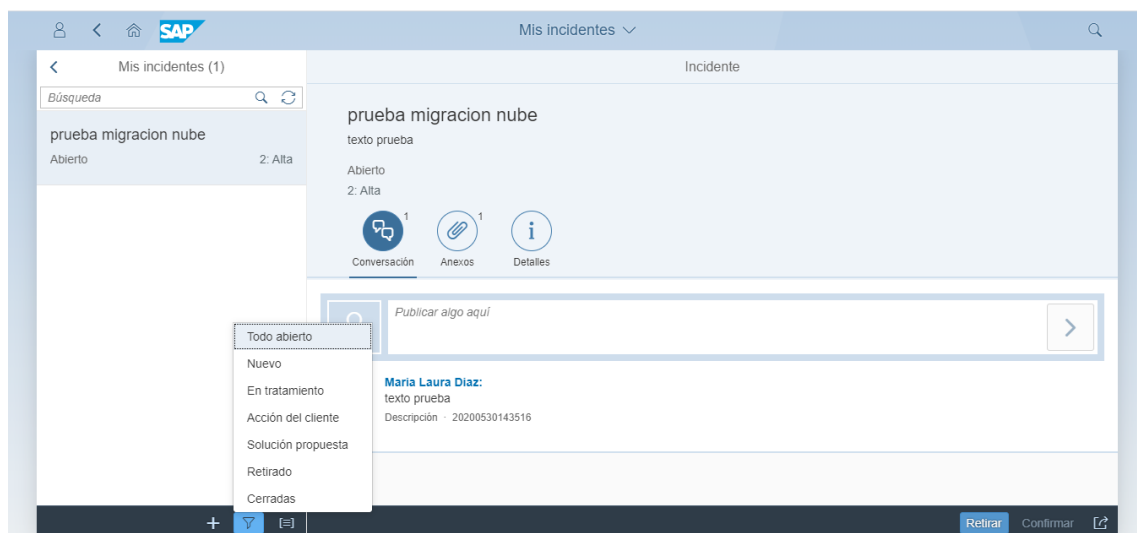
SAP

Mis incidentes

Mis incidentes (1)

Búsqueda

prueba migracion nube

Abierto 2: Alta

Incidente

prueba migracion nube

texto prueba

Abierto

2: Alta

1 1

Conversación Anexos Detalles

Publicar algo aquí

Todo abierto
Nuevo
En tratamiento
Acción del cliente
Solución propuesta
Retirado
Cerradas

Maria Laura Diaz:
texto prueba
Descripción · 20200530143516

Retirar Confirmar